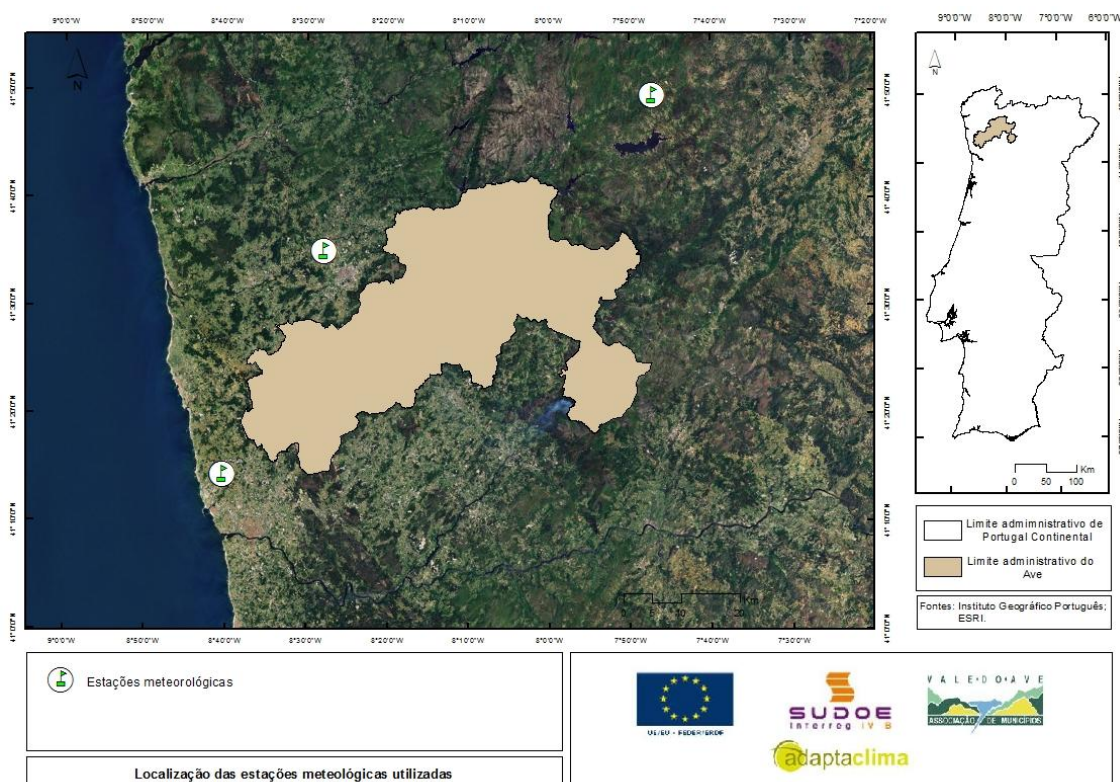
9°0'0"W 8°50'0"W 8°40'0"W 8°30'0"W 8°20'0"W 8°10'0"W 8°0'0"W 7°50'0"W 7°40'0"W 7°30'0"W 7°20'0"W

N

41°50'0"N
41°40'0"N
41°30'0"N
41°20'0"N
41°10'0"N
41°0'0"N

0 10 20 Km

9°0'0"W 8°50'0"W 8°40'0"W 8°30'0"W 8°20'0"W 8°10'0"W 8°0'0"W 7°50'0"W 7°40'0"W 7°30'0"W

9°0'0"W 8°0'0"W 7°0'0"W 6°0'0"W

N

0 50 100 Km

Limite admimnistrativo de Portugal Continental

Limite administrativo do Ave

Fontes: Instituto Geográfico Português; ESRI.

Estações meteorológicas

Localização das estações meteológicas utilizadas

UE/EU - FEDER/ERDF

SUDOE Interreg IV B

VALE DO AVE ASSOCIAÇÃO DE MUNICÍPIOS

adaptaclima